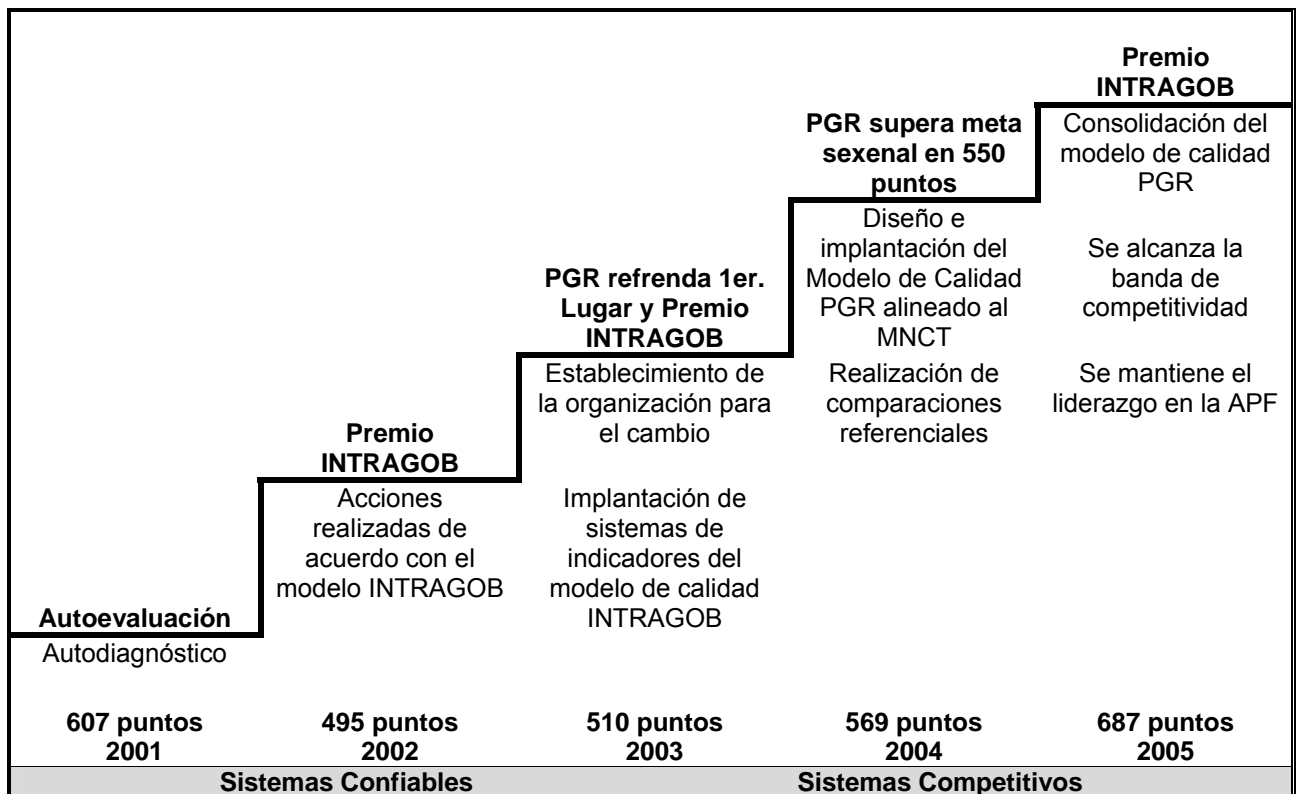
**Autoevaluación**
Autodiagnóstico

**Premio INTRAGOB**
Acciones realizadas de acuerdo con el modelo INTRAGOB

**PGR refrenda 1er. Lugar y Premio INTRAGOB**
Establecimiento de la organización para el cambio

Implantación de sistemas de indicadores del modelo de calidad INTRAGOB

**PGR supera meta sexenal en 550 puntos**
Diseño e implantación del Modelo de Calidad PGR alineado al MNCT

Realización de comparaciones referenciales

**Premio INTRAGOB**
Consolidación del modelo de calidad PGR

Se alcanza la banda de competitividad

Se mantiene el liderazgo en la APF

**607 puntos 2001**

**495 puntos 2002**

**510 puntos 2003**

**569 puntos 2004**

**687 puntos 2005**

**Sistemas Confiables**

**Sistemas Competitivos**